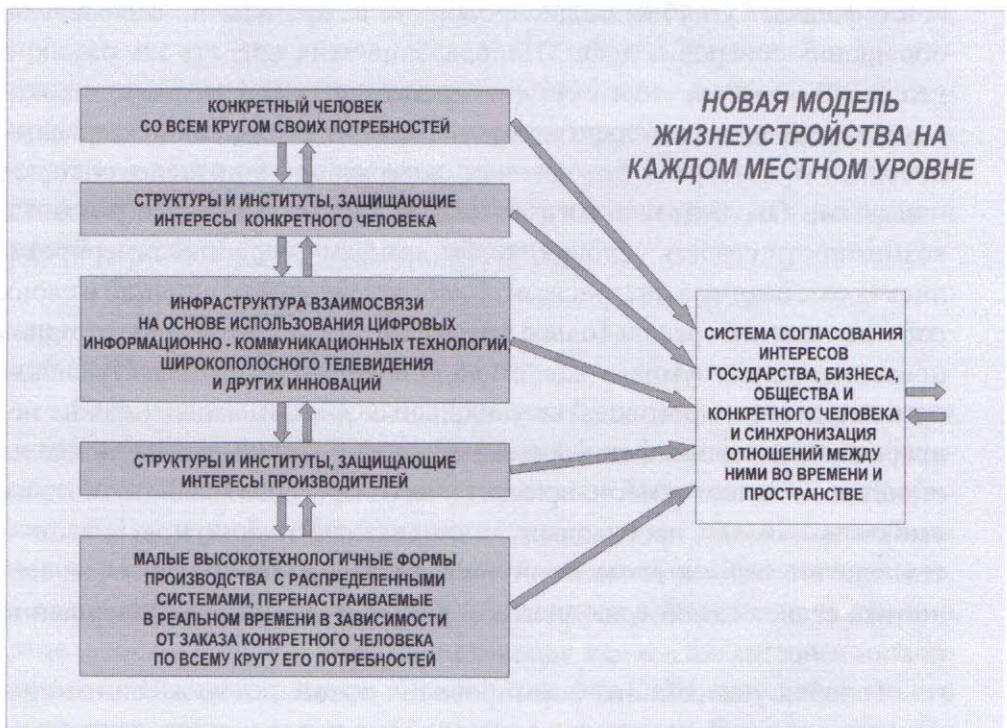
НОВАЯ МОДЕЛЬ ЖИЗНЕУСТРОЙСТВА НА КАЖДОМ МЕСТНОМ УРОВНЕ

КОНКРЕТНЫЙ ЧЕЛОВЕК СО ВСЕМ КРУГОМ СВОИХ ПОТРЕБНОСТЕЙ

СТРУКТУРЫ И ИНСТИТУТЫ, ЗАЩИЩАЮЩИЕ ИНТЕРЕСЫ КОНКРЕТНОГО ЧЕЛОВЕКА

ИНФРАСТРУКТУРА ВЗАИМОСВЯЗИ НА ОСНОВЕ ИСПОЛЬЗОВАНИЯ ЦИФРОВЫХ ИНФОРМАЦИОННО - КОММУНИКАЦИОННЫХ ТЕХНОЛОГИЙ ШИРОКОПОЛОСНОГО ТЕЛЕВИДЕНИЯ И ДРУГИХ ИННОВАЦИЙ

СТРУКТУРЫ И ИНСТИТУТЫ, ЗАЩИЩАЮЩИЕ ИНТЕРЕСЫ ПРОИЗВОДИТЕЛЕЙ

МАЛЫЕ ВЫСОКОТЕХНОЛОГИЧНЫЕ ФОРМЫ ПРОИЗВОДСТВА С РАСПРЕДЕЛЕННЫМИ СИСТЕМАМИ, ПЕРЕНАСТРАИВАЕМЫЕ В РЕАЛЬНОМ ВРЕМЕНИ В ЗАВИСИМОСТИ ОТ ЗАКАЗА КОНКРЕТНОГО ЧЕЛОВЕКА ПО ВСЕМУ КРУГУ ЕГО ПОТРЕБНОСТЕЙ

СИСТЕМА СОГЛАСОВАНИЯ ИНТЕРЕСОВ ГОСУДАРСТВА, БИЗНЕСА, ОБЩЕСТВА И КОНКРЕТНОГО ЧЕЛОВЕКА И СИНХРОНИЗАЦИЯ ОТНОШЕНИЙ МЕЖДУ НИМИ ВО ВРЕМЕНИ И ПРОСТРАНСТВЕ